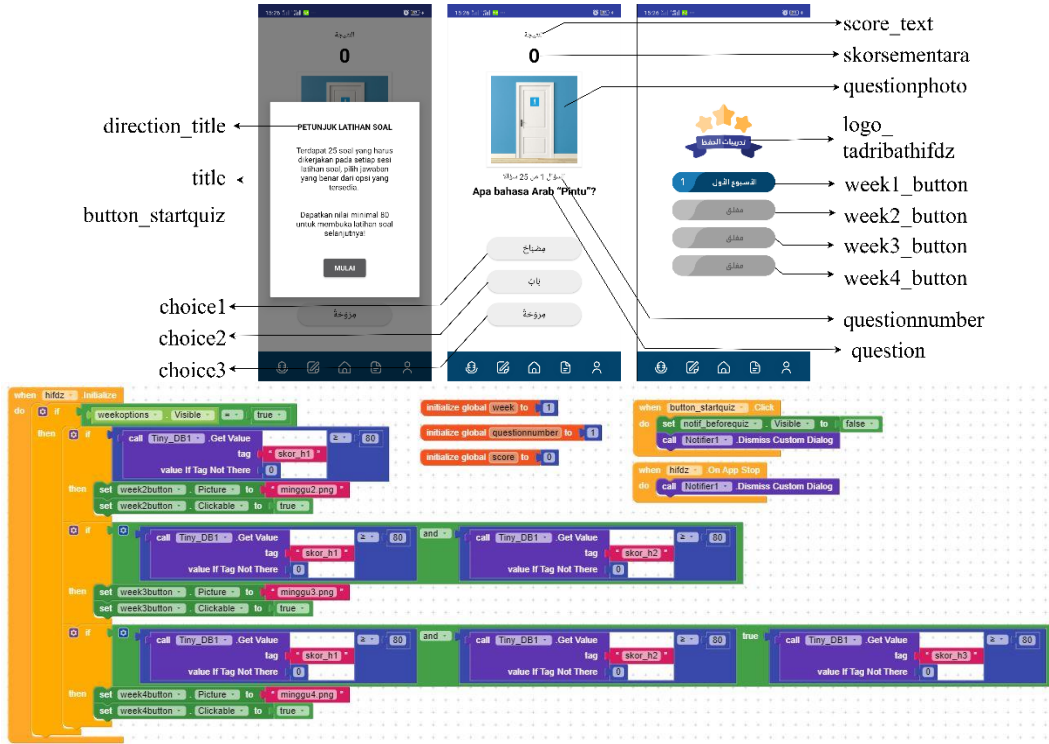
score_text
skorsementara
questionphoto
logo_ tadribathifdz
week1_button
week2_button
week3_button
week4_button
questionnumber
question
direction_title
title
button_startquiz
choice1
choice2
choice3

0
PETUNJUK LATIHAN SOAL
Terdapat 25 soal yang harus dikerjakan pada setiap sesi latihan soal, pilih jawaban yang benar dari opsi yang tersedia.
Dapatkan nilai minimal 80 untuk membuka latihan soal selanjutnya!
MULAI
مروحة

0
Apa bahasa Arab "Pintu"?
مصباح
باب
مروحة

تدريبات الحفظ
1 الأسبوع الأول
مغلق
مغلق
مغلق

when hifdz . Initialize
do if weekoptions . Visible = true
then if call Tiny_DB1 . Get Value tag "skor_h1" value If Tag Not There 0 ≥ 80
then set week2button . Picture to "minggu2.png"
set week2button . Clickable to true
if call Tiny_DB1 . Get Value tag "skor_h1" value If Tag Not There 0 ≥ 80 and call Tiny_DB1 . Get Value tag "skor_h2" value If Tag Not There 0 ≥ 80
then set week3button . Picture to "minggu3.png"
set week3button . Clickable to true
if call Tiny_DB1 . Get Value tag "skor_h1" value If Tag Not There 0 ≥ 80 and call Tiny_DB1 . Get Value tag "skor_h2" value If Tag Not There 0 ≥ 80 true call Tiny_DB1 . Get Value tag "skor_h3" value If Tag Not There 0 ≥ 80
then set week4button . Picture to "minggu4.png"
set week4button . Clickable to true

initialize global week to 1
initialize global questionnumber to 1
initialize global score to 0

when button_startquiz . Click
do set notif_beforequiz . Visible to false
call Notifier1 . Dismiss Custom Dialog
when hifdz . On App Stop
do call Notifier1 . Dismiss Custom Dialog